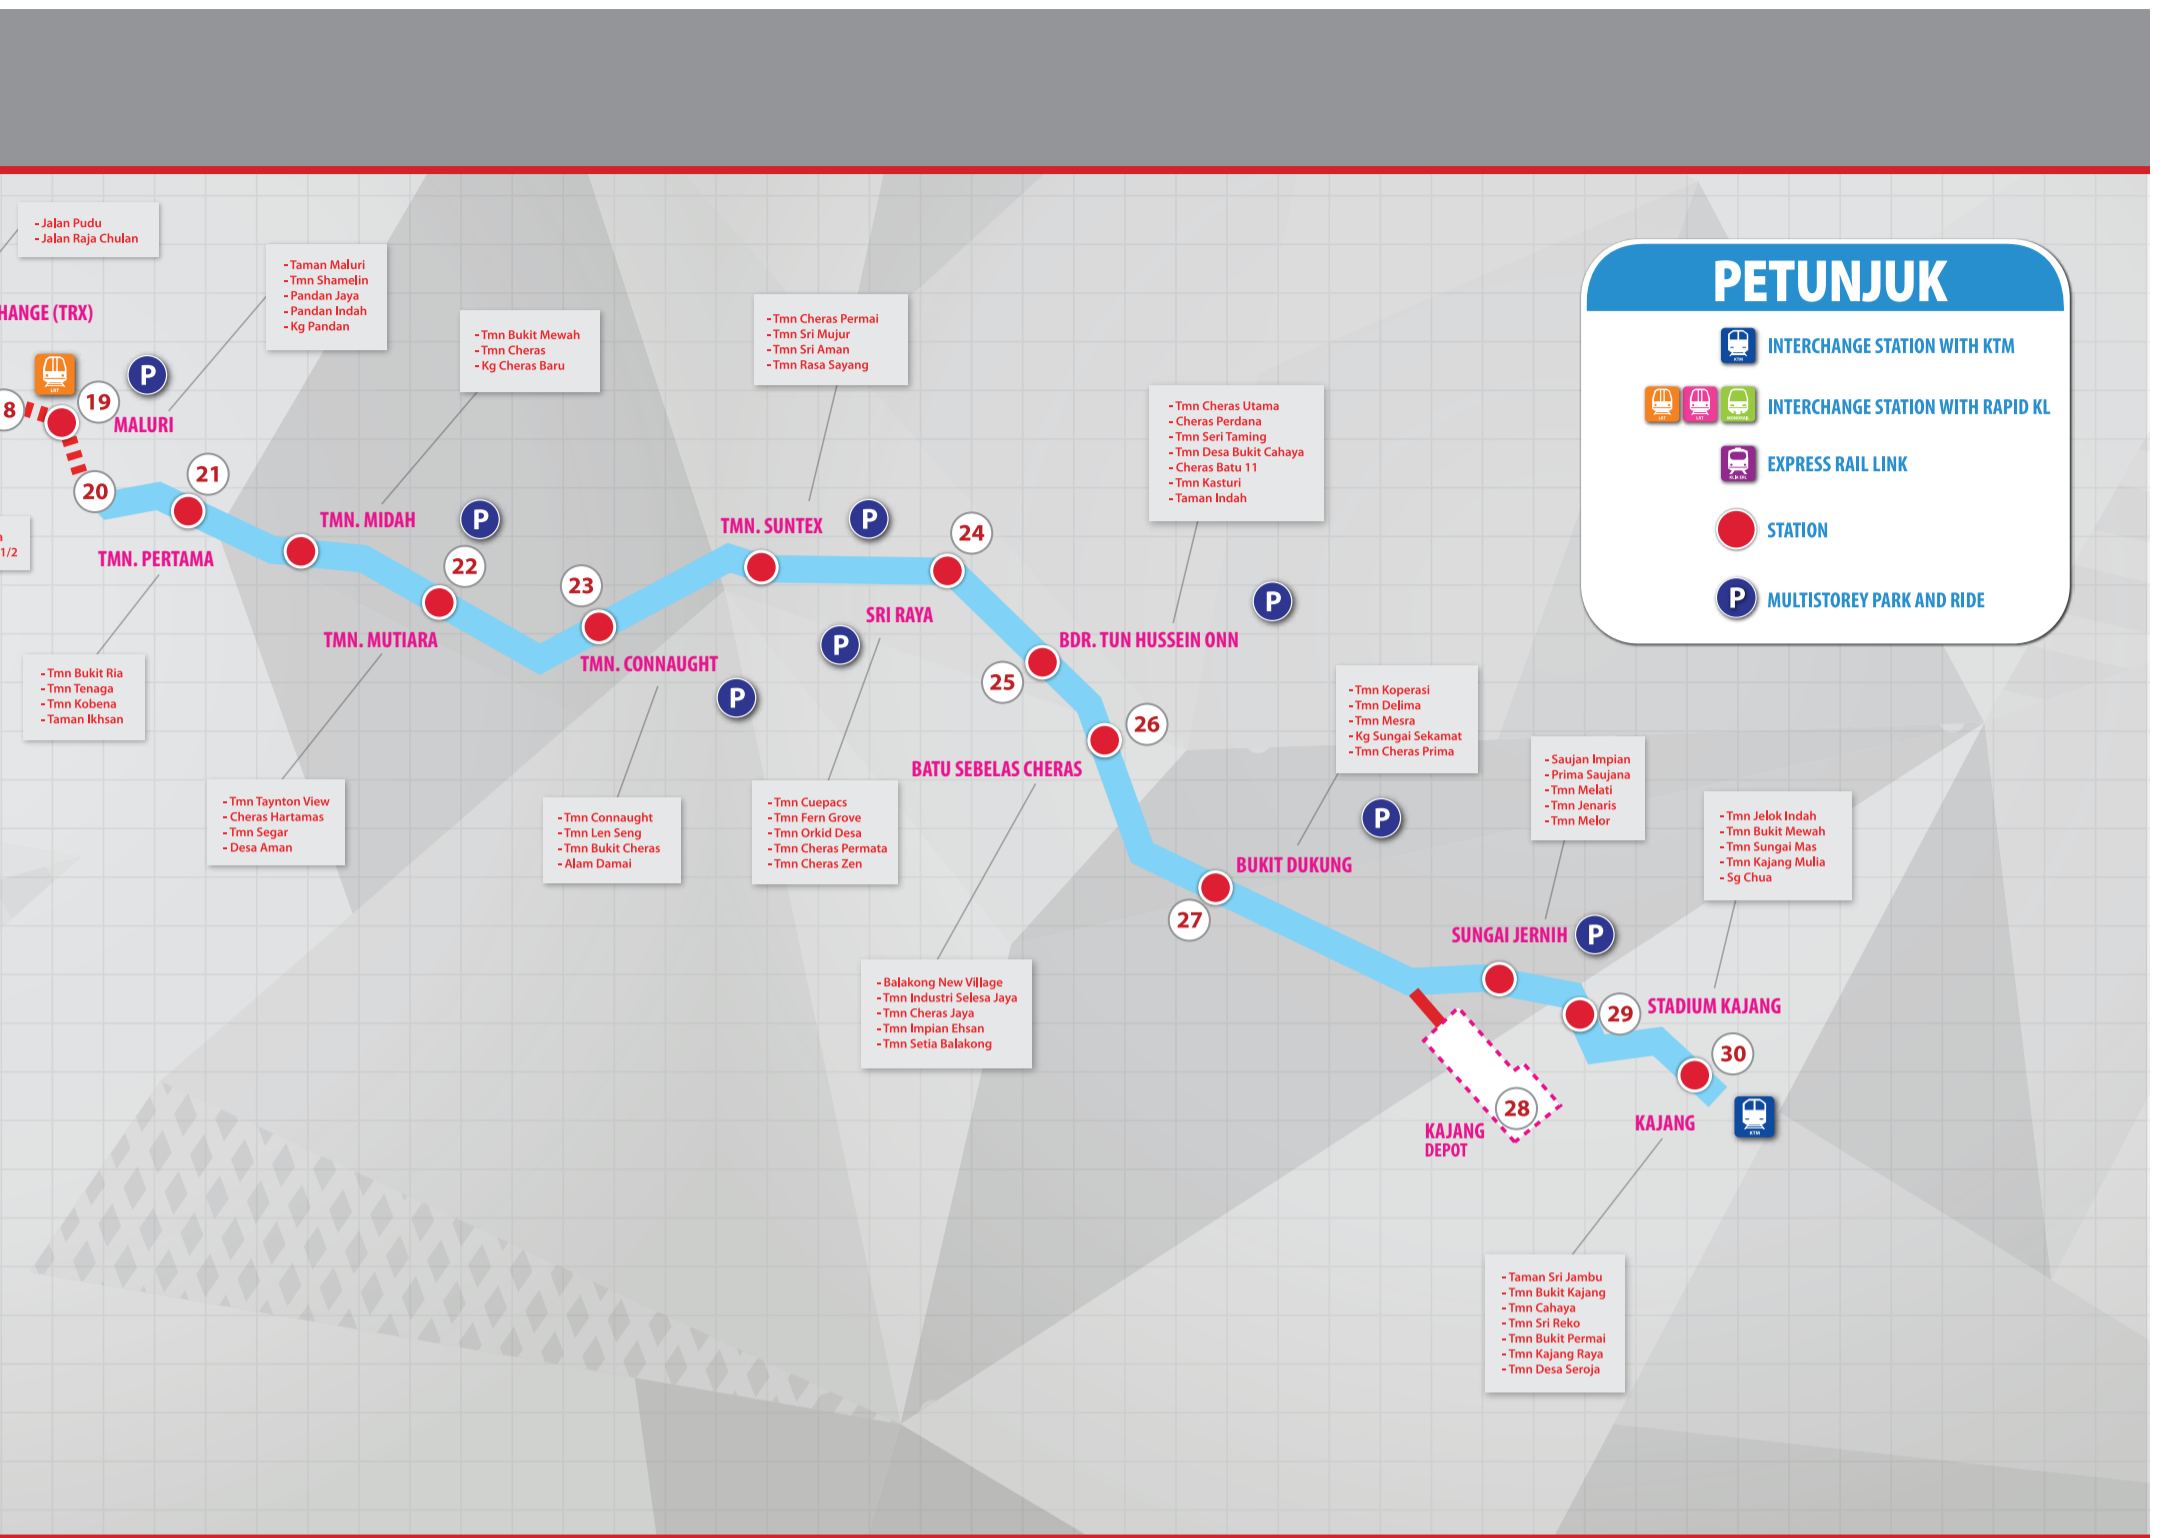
- Jalan Pudu
- Jalan Raja Chulan

HANGE (TRX)

- Taman Maluri
- Tmn Shamelin
- Pandan Jaya
- Pandan Indah
- Kg Pandan

- Tmn Bukit Mewah
- Tmn Cheras
- Kg Cheras Baru

- Tmn Cheras Permai
- Tmn Sri Mujur
- Tmn Sri Aman
- Tmn Rasa Sayang

- Tmn Cheras Utama
- Cheras Perdana
- Tmn Seri Taming
- Tmn Desa Bukit Cahaya
- Cheras Batu 11
- Tmn Kasturi
- Taman Indah

PETUNJUK
INTERCHANGE STATION WITH KTM
INTERCHANGE STATION WITH RAPID KL
EXPRESS RAIL LINK
STATION
P MULTISTOREY PARK AND RIDE

8
19
P
MALURI
20
21
TMN. PERTAMA
1/2
TMN. MIDAH
P
22
TMN. MUTIARA
23
TMN. CONNAUGHT
TMN. SUNTEX
P
24
SRI RAYA
P
P
BDR. TUN HUSSEIN ONN
P
25
26
BATU SEBELAS CHERAS

- Tmn Bukit Ria
- Tmn Tenaga
- Tmn Kobena
- Taman Ikhsan

- Tmn Taynton View
- Cheras Hartamas
- Tmn Segar
- Desa Aman

- Tmn Connaught
- Tmn Len Seng
- Tmn Bukit Cheras
- Alam Damai

- Tmn Cuepacs
- Tmn Fern Grove
- Tmn Orkid Desa
- Tmn Cheras Permata
- Tmn Cheras Zen

- Tmn Koperasi
- Tmn Delima
- Tmn Mesra
- Kg Sungai Sekamat
- Tmn Cheras Prima

- Saujan Impian
- Prima Saujana
- Tmn Melati
- Tmn Jenaris
- Tmn Melor

- Tmn Jelok Indah
- Tmn Bukit Mewah
- Tmn Sungai Mas
- Tmn Kajang Mulia
- Sg Chua

P
BUKIT DUKUNG
27
SUNGAI JERNIH
P
29
STADIUM KAJANG
30
28
KAJANG DEPOT
KAJANG

- Balakong New Village
- Tmn Industri Selesa Jaya
- Tmn Cheras Jaya
- Tmn Impian Ehsan
- Tmn Setia Balakong

- Taman Sri Jambu
- Tmn Bukit Kajang
- Tmn Cahaya
- Tmn Sri Reko
- Tmn Bukit Permai
- Tmn Kajang Raya
- Tmn Desa Seroja